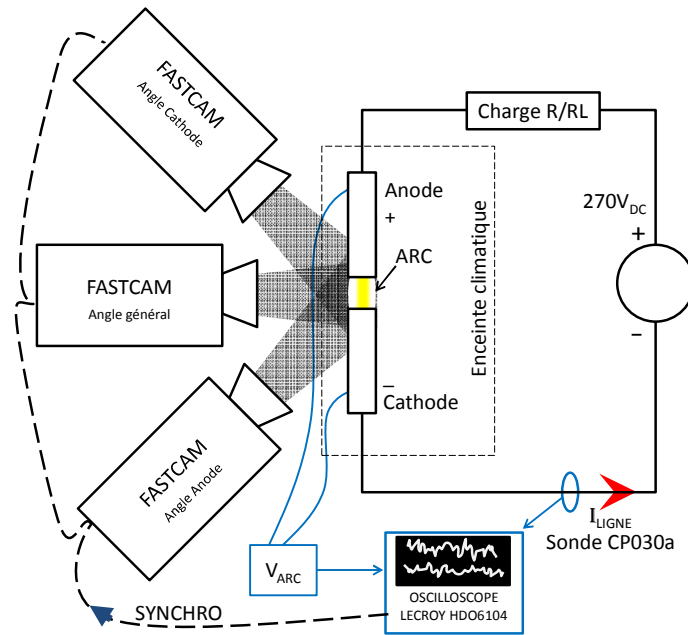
FASTCAM
Angle Cathode

FASTCAM
Angle général

FASTCAM
Angle Anode

Charge R/RL

Anode
+

ARC

–
Cathode

Enceinte climatique

$270V_{DC}$
+
-

$I_{LIGNE}$
Sonde CP030a

$V_{ARC}$

OSCILLOSCOPE
LECROY HDO6104

SYNCHRO